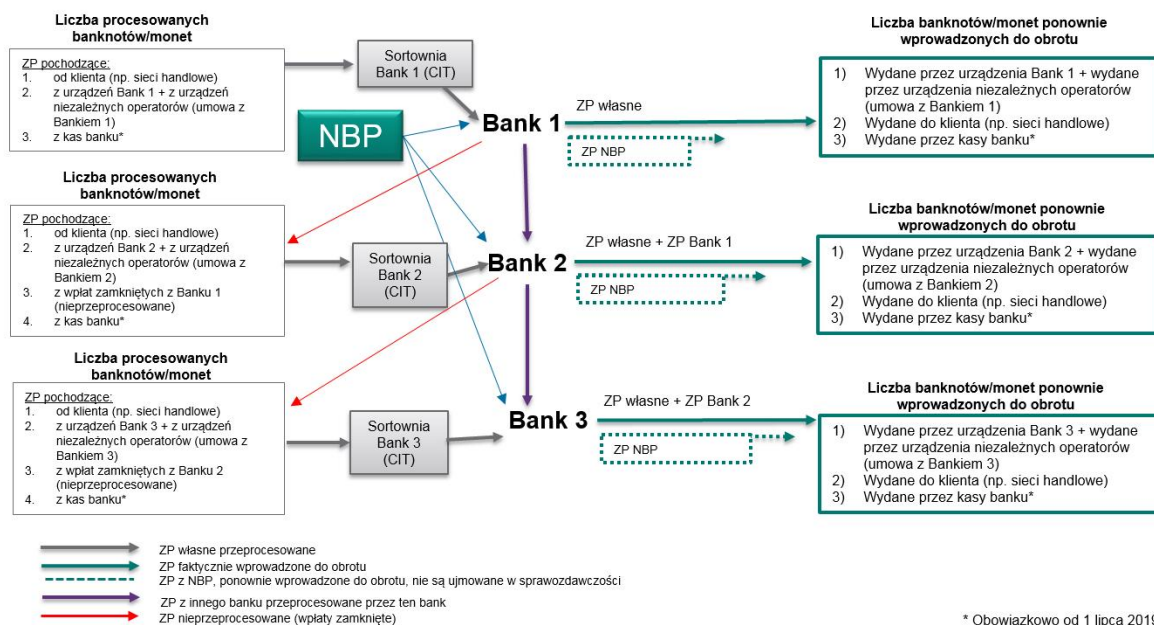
Liczba procesowanych banknotów/monet

ZP pochodzące:
1. od klienta (np. sieci handlowe)
2. z urządzeń Bank 1 + z urządzeń niezależnych operatorów (umowa z Bankiem 1)
3. z kas banku*

Sortownia Bank 1 (CIT)

NBP

Bank 1

ZP własne

ZP NBP

Liczba banknotów/monet ponownie wprowadzonych do obrotu

1) Wydane przez urządzenia Bank 1 + wydane przez urządzenia niezależnych operatorów (umowa z Bankiem 1)
2) Wydane do klienta (np. sieci handlowe)
3) Wydane przez kasy banku*

Liczba procesowanych banknotów/monet

ZP pochodzące:
1. od klienta (np. sieci handlowe)
2. z urządzeń Bank 2 + z urządzeń niezależnych operatorów (umowa z Bankiem 2)
3. z wpłat zamkniętych z Banku 1 (nieprzeprocesowane)
4. z kas banku*

Sortownia Bank 2 (CIT)

Bank 2

ZP własne + ZP Bank 1

ZP NBP

Liczba banknotów/monet ponownie wprowadzonych do obrotu

1) Wydane przez urządzenia Bank 2 + wydane przez urządzenia niezależnych operatorów (umowa z Bankiem 2)
2) Wydane do klienta (np. sieci handlowe)
3) Wydane przez kasy banku*

Liczba procesowanych banknotów/monet

ZP pochodzące:
1. od klienta (np. sieci handlowe)
2. z urządzeń Bank 3 + z urządzeń niezależnych operatorów (umowa z Bankiem 3)
3. z wpłat zamkniętych z Banku 2 (nieprzeprocesowane)
4. z kas banku*

Sortownia Bank 3 (CIT)

Bank 3

ZP własne + ZP Bank 2

ZP NBP

Liczba banknotów/monet ponownie wprowadzonych do obrotu

1) Wydane przez urządzenia Bank 3 + wydane przez urządzenia niezależnych operatorów (umowa z Bankiem 3)
2) Wydane do klienta (np. sieci handlowe)
3) Wydane przez kasy banku*

ZP własne przeprocesowane
ZP faktycznie wprowadzone do obrotu
ZP z NBP, ponownie wprowadzone do obrotu, nie są ujmowane w sprawozdawczości
ZP z innego banku przeprocesowane przez ten bank
ZP nieprzeprocesowane (wpłaty zamknięte)

* Obowiązkowo od 1 lipca 2019